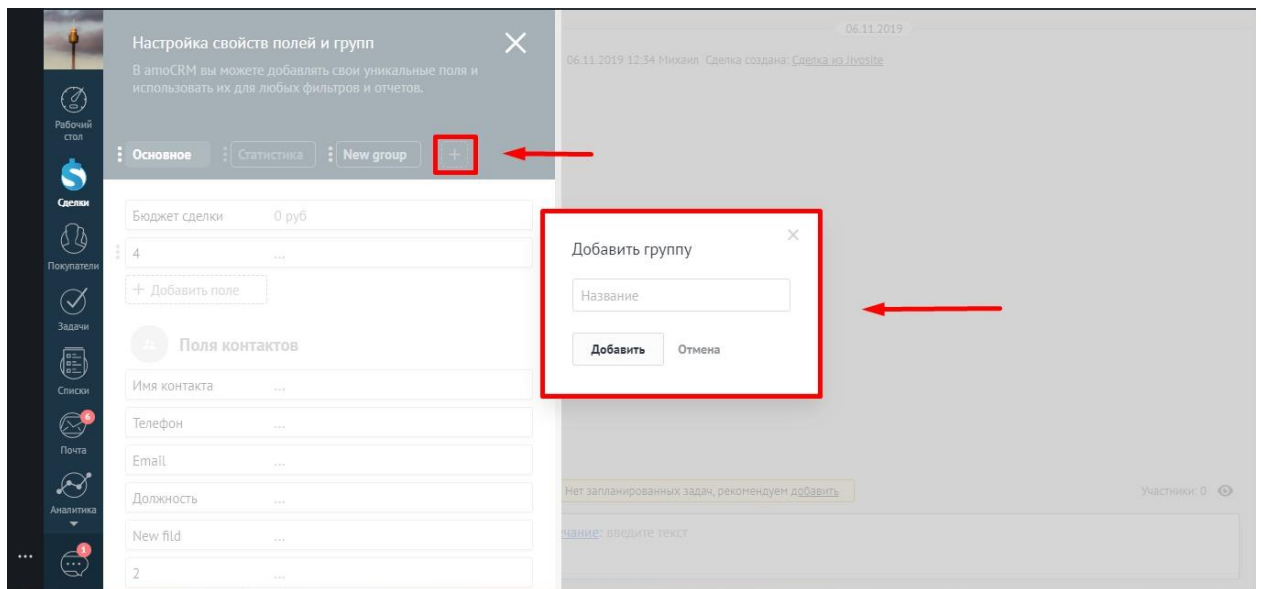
Рабочий стол
Сделки
Покупатели
Задачи
Списки
6
Почта
Аналитика
1
...

Настройка свойств полей и групп
В amoCRM вы можете добавлять свои уникальные поля и использовать их для любых фильтров и отчетов.

Основное
Статистика
New group
+

Бюджет сделки 0 руб
4 ...
+ Добавить поле

Поля контактов
Имя контакта ...
Телефон ...
Email ...
Должность ...
New fild ...
2 ...

06.11.2019
06.11.2019 12:34 Михаил Сделка создана: Сделка из Jivosite

Добавить группу
Название
Добавить
Отмена

Нет запланированных задач, рекомендуем добавить
Участники: 0
чание: введите текст